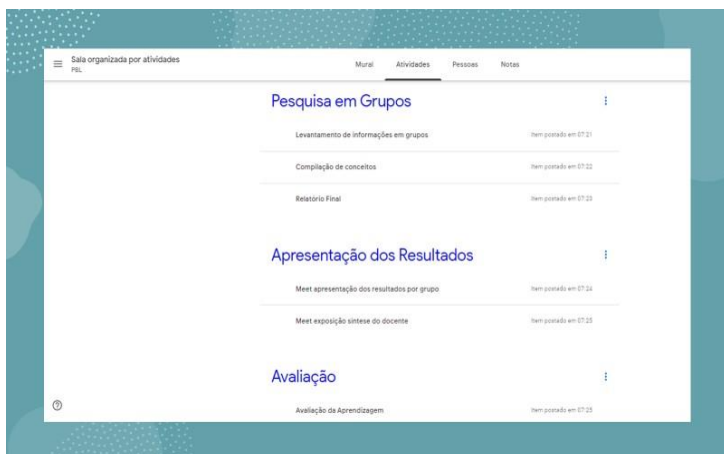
Sala organizada por atividades
PBL

Mural Atividades Pessoas Notas

Pesquisa em Grupos

Levantamento de informações em grupos
Item postado em 07:21

Compilação de conceitos
Item postado em 07:22

Relatório Final
Item postado em 07:23

Apresentação dos Resultados

Meet apresentação dos resultados por grupo
Item postado em 07:24

Meet exposição síntese do docente
Item postado em 07:25

Avaliação

Avaliação da Aprendizagem
Item postado em 07:25